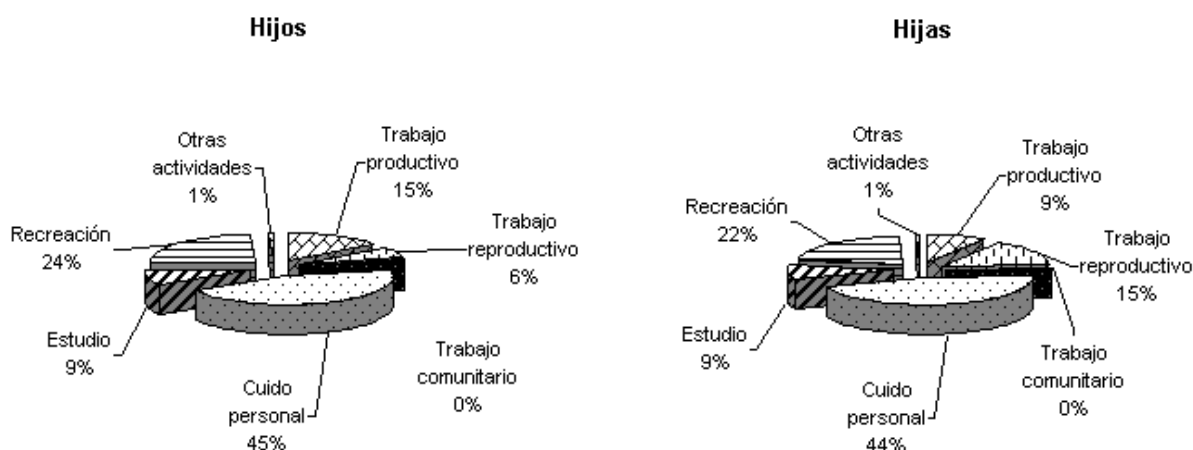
Hijos

Otras actividades 1%
Trabajo productivo 15%
Trabajo reproductivo 6%
Recreación 24%
Estudio 9%
Trabajo comunitario 0%
Cuido personal 45%

Hijas

Otras actividades 1%
Trabajo productivo 9%
Recreación 22%
Trabajo reproductivo 15%
Estudio 9%
Trabajo comunitario 0%
Cuido personal 44%